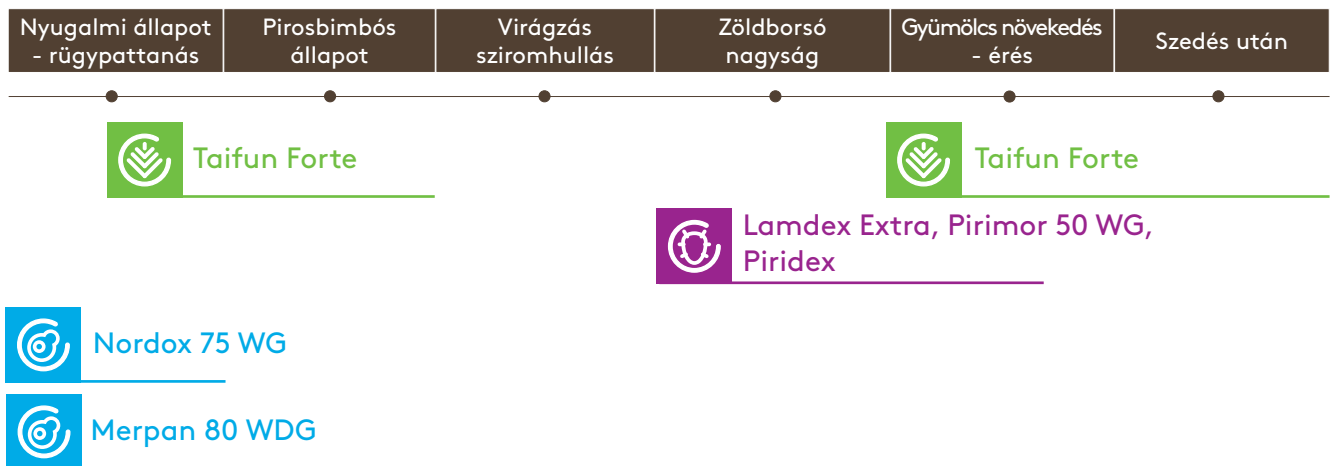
| Nyugalmi állapot - rügypattanás | Pirosbimbós állapot | Virágzás sziromhullás | Zöldborsó nagyság | Gyümölcs növekedés - érés | Szedés után |
|---|---|---|---|---|---|

Taifun Forte

Taifun Forte

Lamdex Extra, Pirimor 50 WG, Piridex

Nordox 75 WG

Merpan 80 WDG